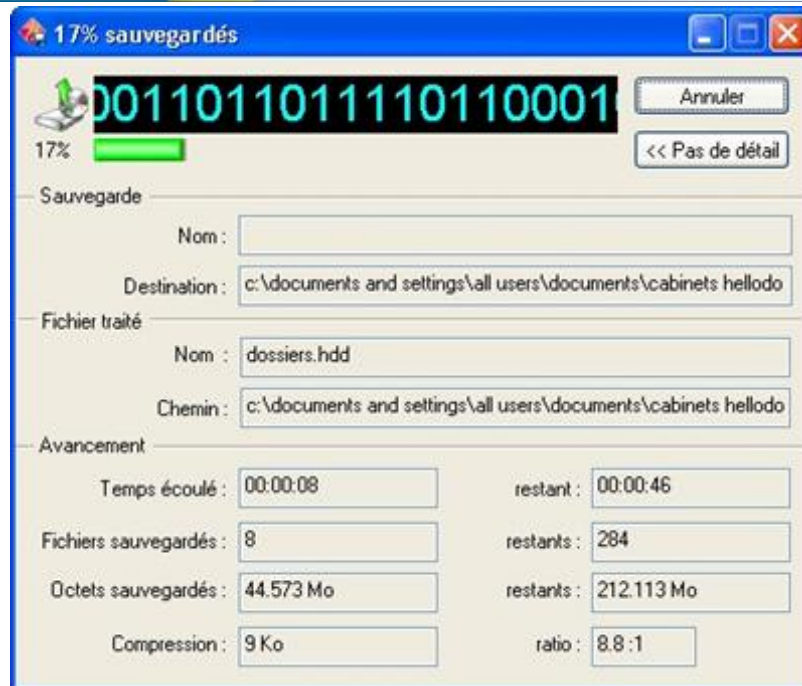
17% sauvegardés

0011011011110110001

17%

Annuler

<< Pas de détail

Sauvegarde

Nom :

Destination : c:\documents and settings\all users\documents\cabinets hellodo

Fichier traité

Nom : dossiers.hdd

Chemin : c:\documents and settings\all users\documents\cabinets hellodo

Avancement

Temps écoulé : 00:00:08

restant : 00:00:46

Fichiers sauvegardés : 8

restants : 284

Octets sauvegardés : 44.573 Mo

restants : 212.113 Mo

Compression : 9 Ko

ratio : 8.8 :1